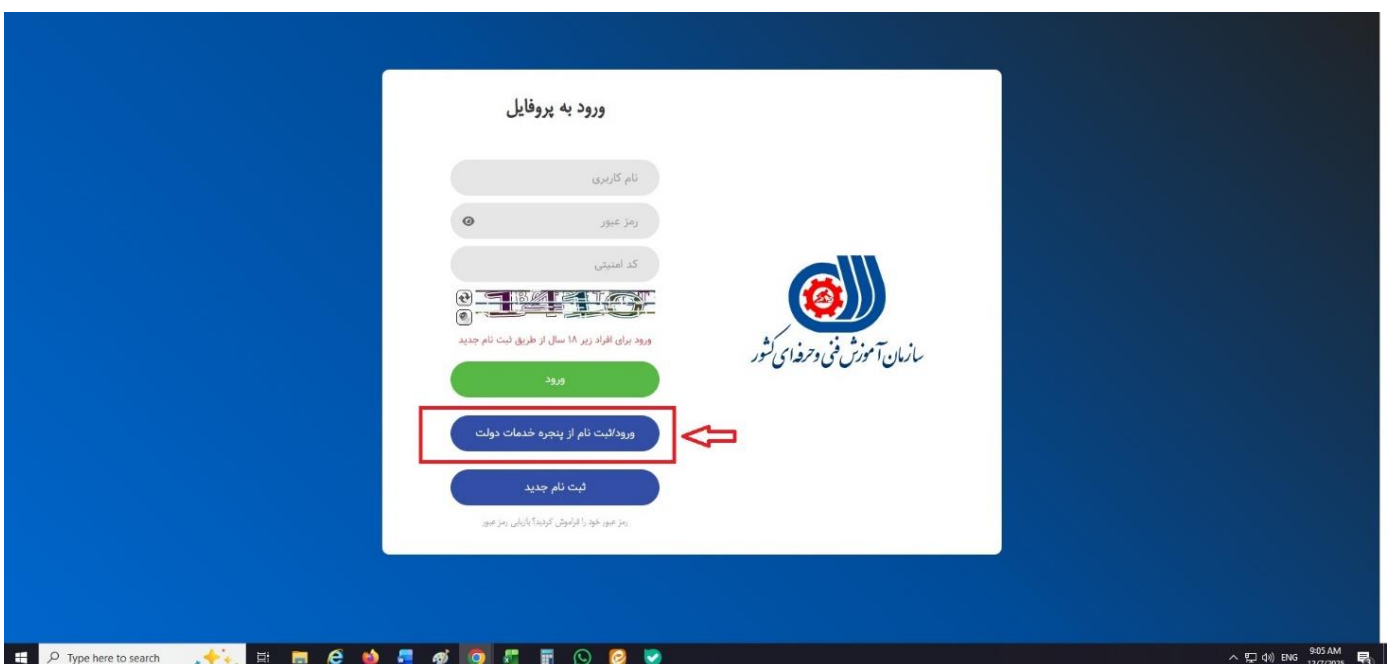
ورود به پروفایل

نام کاربری

رمز عبور

کد امنیتی

ورود برای افراد زیر ۱۸ سال از طریق ثبت نام جدید

ورود

ورود/ثبت نام از پنجره خدمات دولت

ثبت نام جدید

رمز عبور خود را فراموش کردید؟ بازیابی رمز عبور

سازمان آموزش فنی و حرفه‌ای کشور

Type here to search

ENG 9:05 AM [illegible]